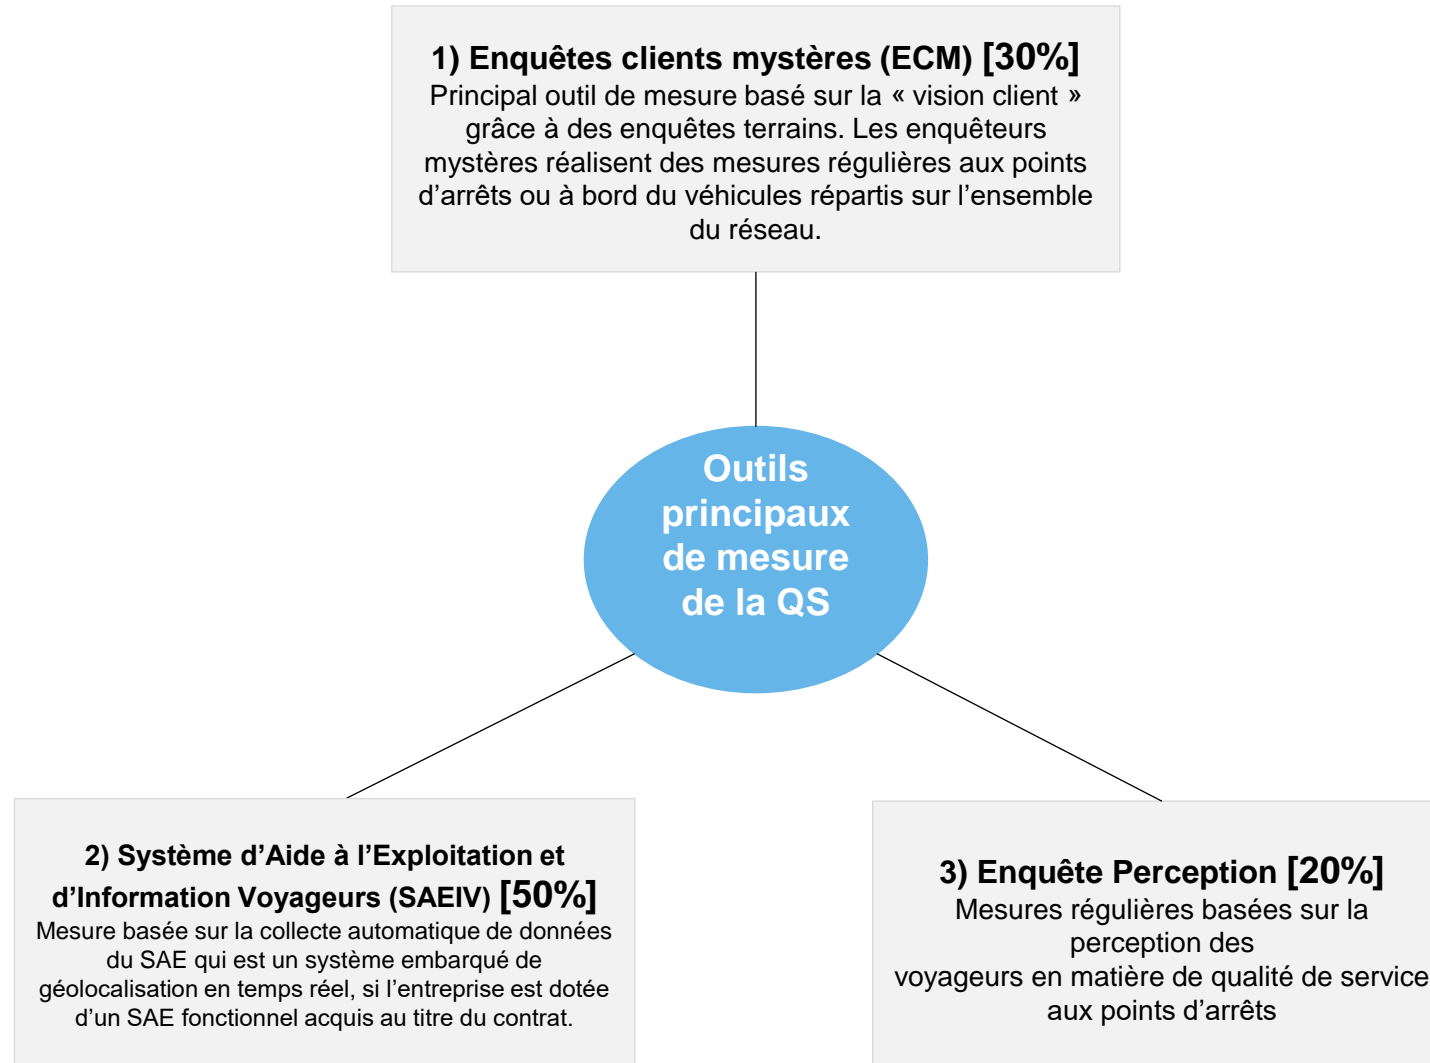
1) Enquêtes clients mystères (ECM) [30%]
Principal outil de mesure basé sur la « vision client » grâce à des enquêtes terrains. Les enquêteurs mystères réalisent des mesures régulières aux points d'arrêts ou à bord du véhicules répartis sur l'ensemble du réseau.

Outils principaux de mesure de la QS

2) Système d'Aide à l'Exploitation et d'Information Voyageurs (SAEIV) [50%]
Mesure basée sur la collecte automatique de données du SAE qui est un système embarqué de géolocalisation en temps réel, si l'entreprise est dotée d'un SAE fonctionnel acquis au titre du contrat.

3) Enquête Perception [20%]
Mesures régulières basées sur la perception des voyageurs en matière de qualité de service aux points d'arrêts